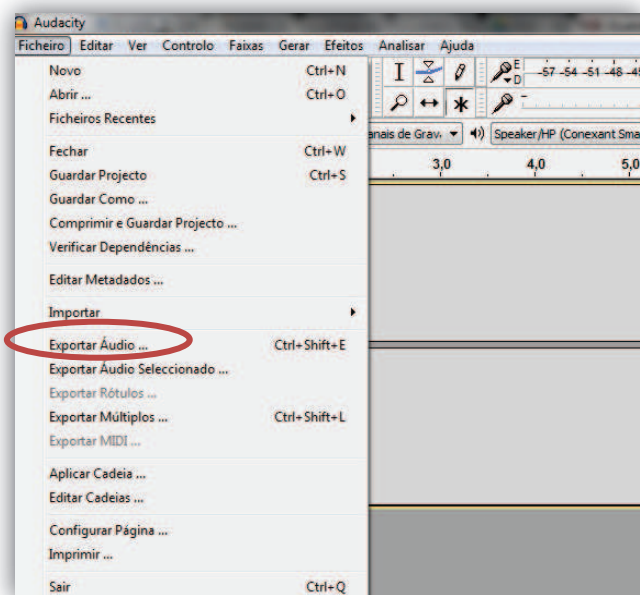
Audacity

Ficheiro Editar Ver Controlo Faixas Gerar Efeitos Analisar Ajuda

Novo Ctrl+N
Abrir ... Ctrl+O
Ficheiros Recentes

Fechar Ctrl+W
Guardar Projecto Ctrl+S
Guardar Como ...
Comprimir e Guardar Projecto ...
Verificar Dependências ...

Editar Metadados ...

Importar

Exportar Áudio ... Ctrl+Shift+E
Exportar Áudio Seleccionado ...
Exportar Rótulos ...
Exportar Múltiplos ... Ctrl+Shift+L
Exportar MIDI ...

Aplicar Cadeia ...
Editar Cadeias ...

Configurar Página ...
Imprimir ...

Sair Ctrl+Q

E
D
-57 -54 -51 -48 -45

anais de Grava
Speaker/HP (Conexant Sma

3,0
4,0
5,0